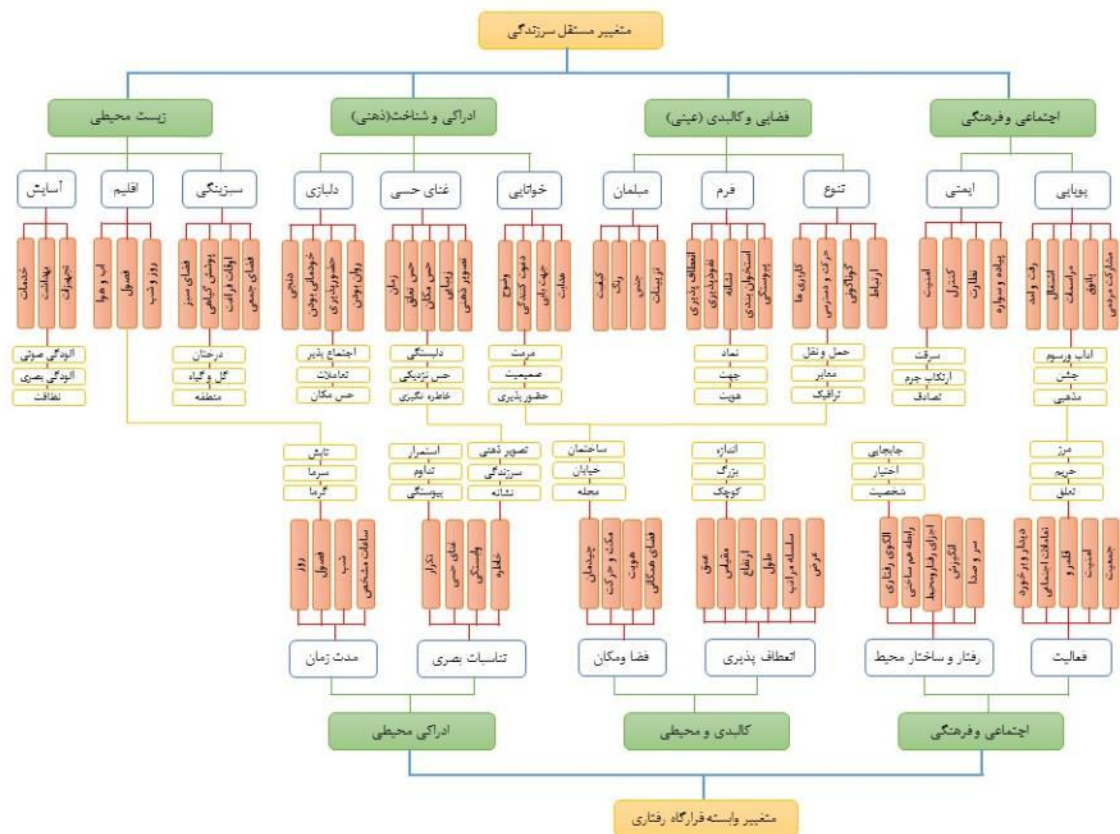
متغییر مستقل سرزندگی

اجتماعی و فرهنگی
فضایی و کالبدی (عینی)
ادراکی و شناخت(ذهنی)
زیست محیطی

پویایی
ایمنی
تنوع
فرم
مبلمان
خوانایی
غنای حسی
دلبازی
سبزینگی
اقلیم
آسایش

مشارکت مردمی
پاتوق
مراسمات
اشتغال
رفت و آمد

پیاده و سواره
نظارت
کنترل
امنیت

ارتباط
گوناگونی
حرکت و دسترسی
کاربری ها

پیوستگی
استخوان بندی
نشانه
نفوذپذیری
انعطاف پذیری

ترئینات
جنس
رنگ
کیفیت

هدایت
جهت یابی
دعوت کنندگی
وضوح

تصویر ذهنی
زیبایی
حس مکان
حس تعلق
زمان

روان بودن
حضورپذیری
خودمانی بودن
دنجی

فضای جمعی
اوقات فراغت
پوشش گیاهی
فضای سبز

روز و شب
فصول
آب و هوا

تجهیزات
بهداشت
خدمات

آداب ورسوم
جشن
مذهبی

سرقت
ارتکاب جرم
تصادف

حمل و نقل
معابر
ترافیک

نماد
جهت
هویت

مرمت
صمیمیت
حضور پذیری

دلبستگی
حس نزدیکی
خاطره نگیری

اجتماع پذیر
تعاملات
حس مکان

درختان
گل و گیاه
منطقه

آلودگی صوتی
آلودگی بصری
نظافت

مرز
حریم
تعلق

جابجایی
اجبار
شخصیت

اندازه
بزرگ
کوچک

ساختمان
خیابان
محله

تصویر ذهنی
سرزندگی
نشانه

استمرار
تداوم
پیوستگی

تابش
سرما
گرما

جمعیت
امنیت
قلمرو
تعاملات اجتماعی
دیدار و برخورد

سر و صدا
الگوپذیر
اجزای رفتارومحیط
رابطه هم ساختی
الگوی رفتاری

عرض
سلسله مراتب
طول
ارتفاع
مقیاس
عمق

فضای همگانی
هویت
مکث و حرکت
چیدمان

خلوه
وابستگی
غنای حسی
تکرار

ساعات مشخص
شب
فصول
روز

فعالیت
رفتار و ساختار محیط
انعطاف پذیری
فضا ومکان
تناسبات بصری
مدت زمان

اجتماعی و فرهنگی
کالبدی و محیطی
ادراکی محیطی

متغییر وابسته قرارگاه رفتاری